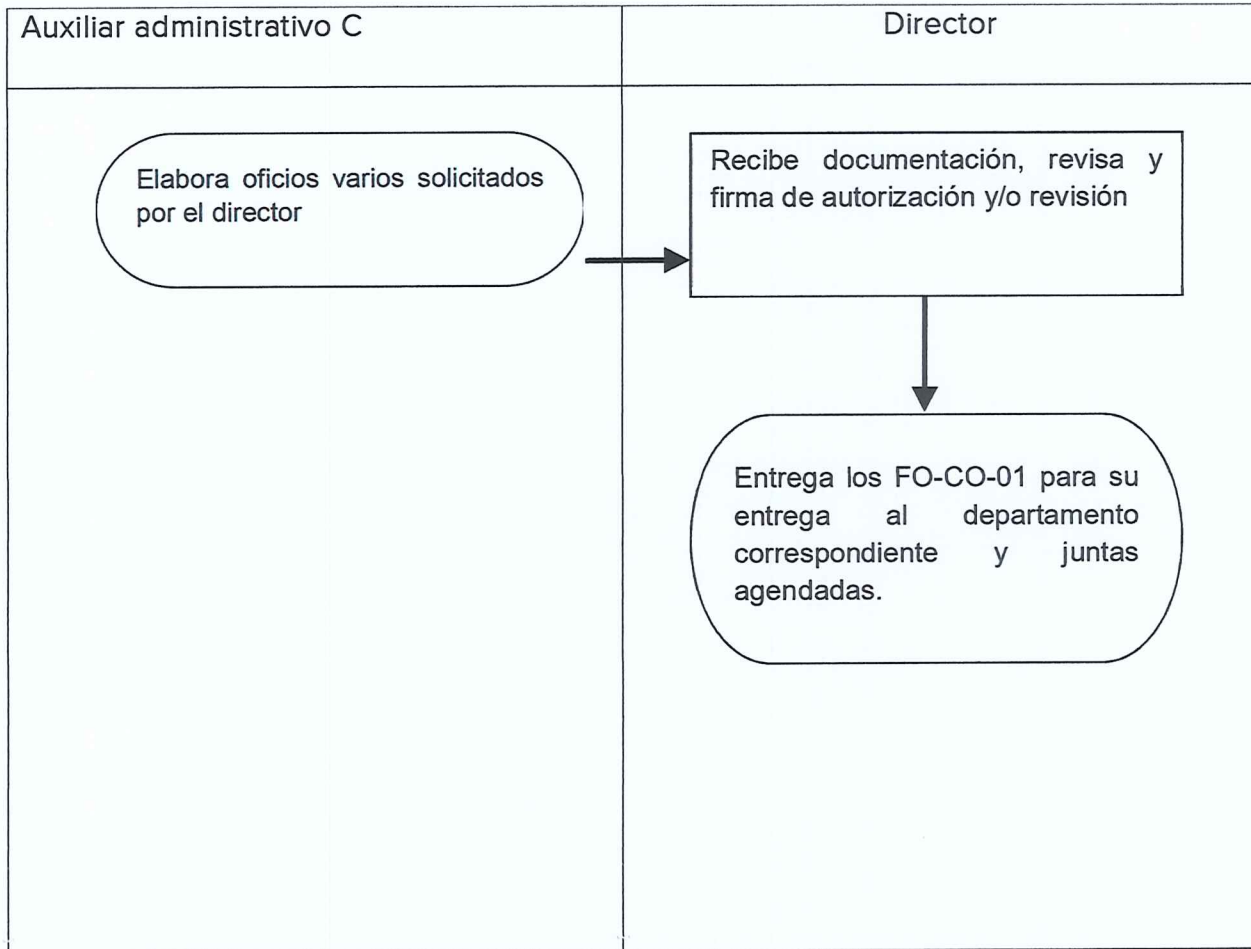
| Auxiliar administrativo C | Director |
|---|---|
| Elabora oficios varios solicitados por el director | Recibe documentación, revisa y firma de autorización y/o revisión<br><br>Entrega los FO-CO-01 para su entrega al departamento correspondiente y juntas agendadas. |